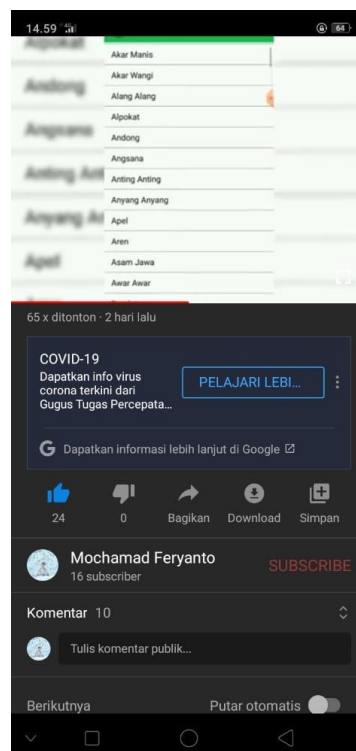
14.59

64

Alpokat
Andong
Angsana
Anting Anti
Anyang An
Apel

Akar Manis
Akar Wangi
Alang Alang
Alpokat
Andong
Angsana
Anting Anting
Anyang Anyang
Apel
Aren
Asam Jawa
Awar Awar

65 x ditonton · 2 hari lalu

COVID-19
Dapatkan info virus corona terkini dari Gugus Tugas Percepata...

PELAJARI LEBI...

Dapatkan informasi lebih lanjut di Google

24
0
Bagikan
Download
Simpan

Mochamad Feryanto
16 subscriber
SUBSCRIBE

Komentar 10

Tulis komentar publik...

Berikutnya
Putar otomatis